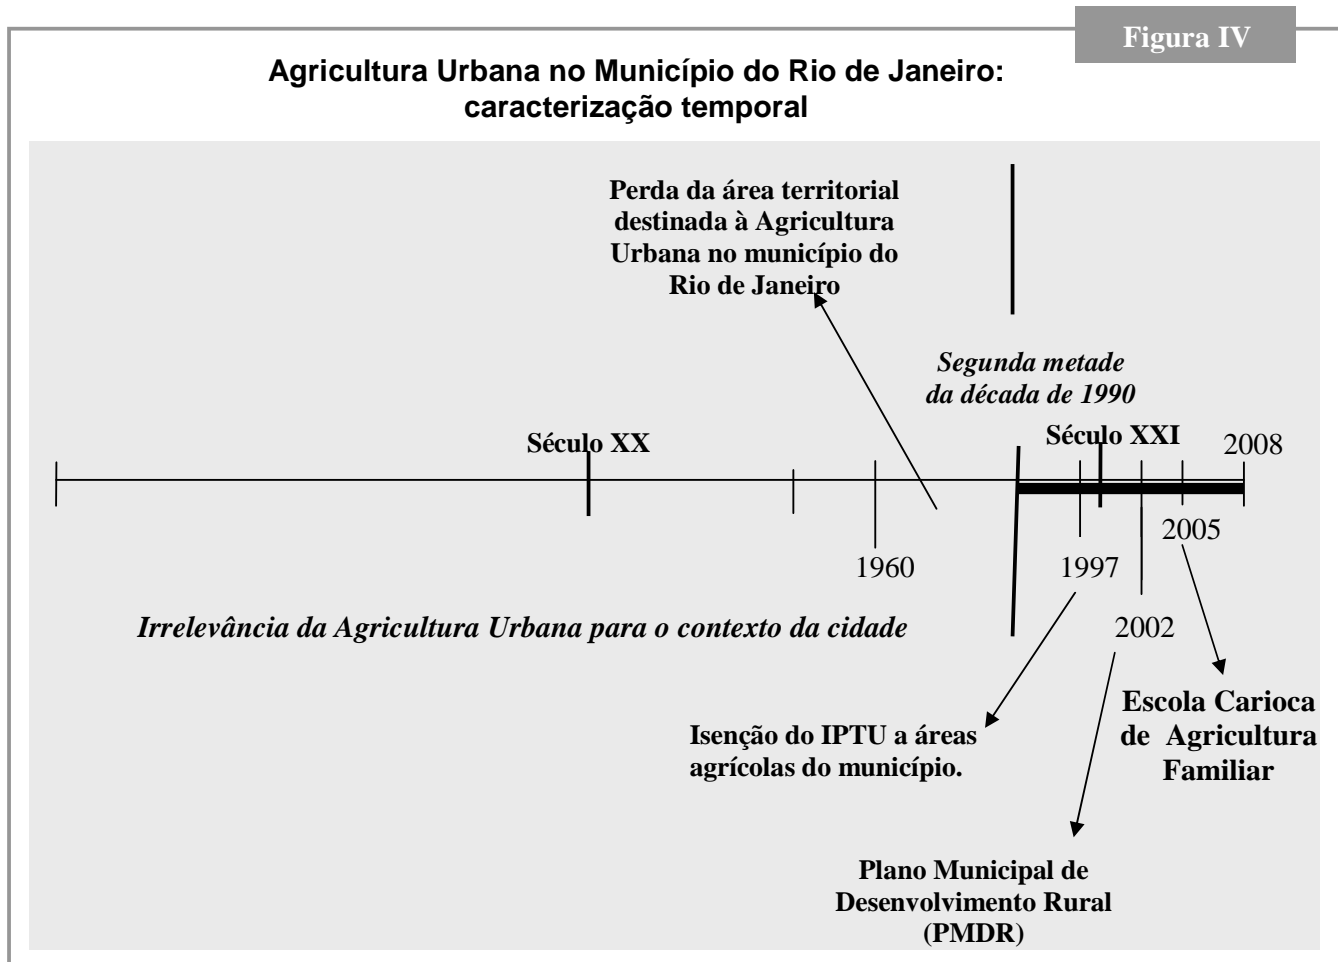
Figura IV

Agricultura Urbana no Município do Rio de Janeiro: caracterização temporal

Perda da área territorial destinada à Agricultura Urbana no município do Rio de Janeiro

Segunda metade da década de 1990

Século XX

Século XXI

2008

2005

1960

1997

2002

Irrelevância da Agricultura Urbana para o contexto da cidade

Escola Carioca de Agricultura Familiar

Isenção do IPTU a áreas agrícolas do município.

Plano Municipal de Desenvolvimento Rural (PMDR)